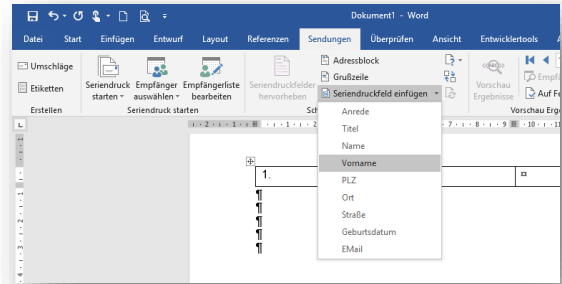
Dokument1 - Word

Datei Start Einfügen Entwurf Layout Referenzen Sendungen Überprüfen Ansicht Entwicklertools

Umschläge
Etiketten
Erstellen

Seriendruck starten
Empfänger auswählen
Empfängerliste bearbeiten
Seriendruck starten

Seriendruckfelder hervorheben
Adressblock
Grußzeile
Seriendruckfeld einfügen

Vorschau Ergebnisse
Empfä
Auf Fe
Vorschau Erge

Anrede
Titel
Name
Vorname
PLZ
Ort
Straße
Geburtsdatum
EMail

1.
¤
¶
¶
¶
¶
¶